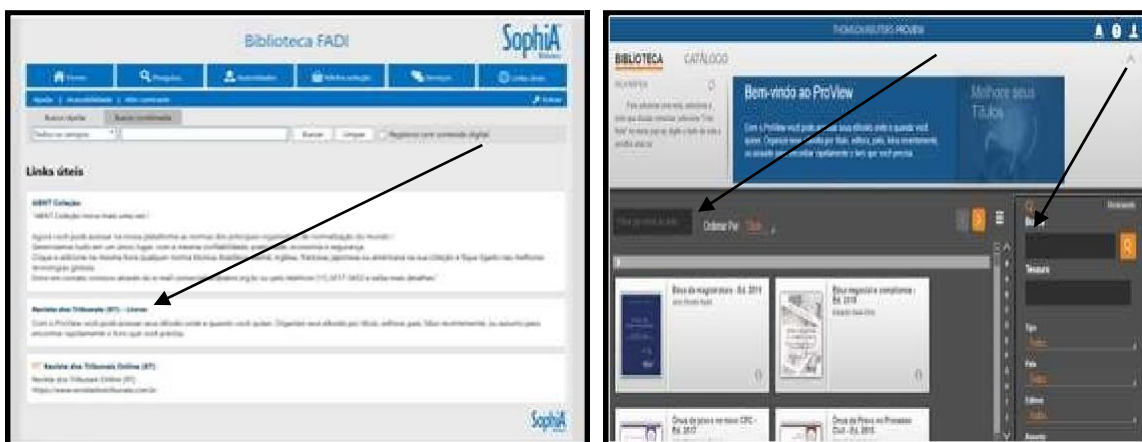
Biblioteca FADI

SophiA

Home | Pesquisa | Autoridades | Minha seleção | Serviços | Links úteis

Ajuda | Acessibilidade | Alto contraste

Sair

Busca rápida | Busca combinada

Todos os campos | Buscar | Limpar | Registros com conteúdo digital

Links úteis

ABNT Coleção

"ABNT Coleção: muito mais ainda vez!

Revista dos Tribunais (RT) - Livros

Com o ProView você pode acessar seus eBooks onde e quando você quiser. Organize seus eBooks por título, editora, país, lidos recentemente, ou assunto para encontrar rapidamente o livro que você precisa.

Revista dos Tribunais Online (RT)

Revista dos Tribunais Online (RT)

SophiA

THOMSON REUTERS PROVIEW

BIBLIOTECA | CATÁLOGO

Bem-vindo ao ProView

Com o ProView você pode acessar seus eBooks onde e quando você quiser. Organize seus eBooks por título, editora, país, lidos recentemente, ou assunto para encontrar rapidamente o livro que você precisa.

Melhore seus Títulos

Ordenar Por Título

Ética da magistratura - Ed. 2015

Ética negocial e compliance - Ed. 2018

Ônus da prova no novo CPC - Ed. 2017

Ônus da Prova no Processo Civil - Ed. 2015

Tesauro

Tipo

Todos

País

Todos

Editora

Todos

Assunto